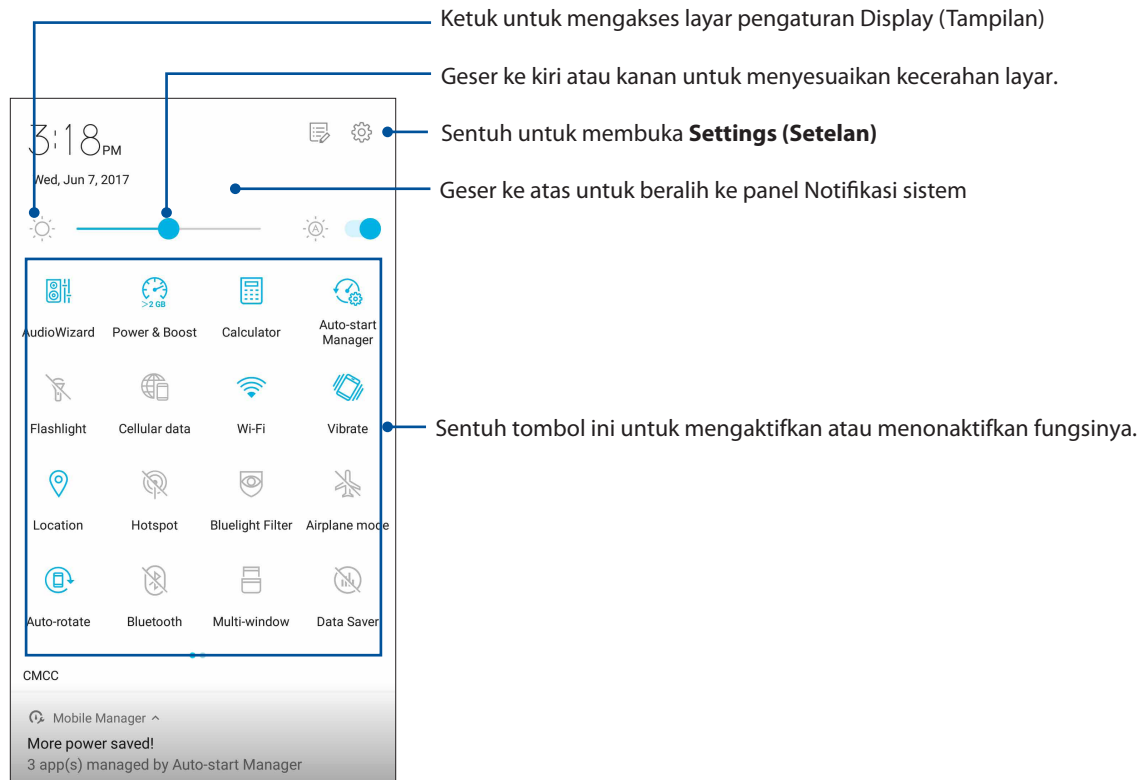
Ketuk untuk mengakses layar pengaturan Display (Tampilan)

Geser ke kiri atau kanan untuk menyesuaikan kecerahan layar.

Sentuh untuk membuka **Settings (Setelan)**

Geser ke atas untuk beralih ke panel Notifikasi sistem

Sentuh tombol ini untuk mengaktifkan atau menonaktifkan fungsinya.

3:18 PM

Wed, Jun 7, 2017

>2 GB

AudioWizard
Power & Boost
Calculator
Auto-start Manager
Flashlight
Cellular data
Wi-Fi
Vibrate
Location
Hotspot
Bluelight Filter
Airplane mode
Auto-rotate
Bluetooth
Multi-window
Data Saver

CMCC

Mobile Manager

More power saved!
3 app(s) managed by Auto-start Manager